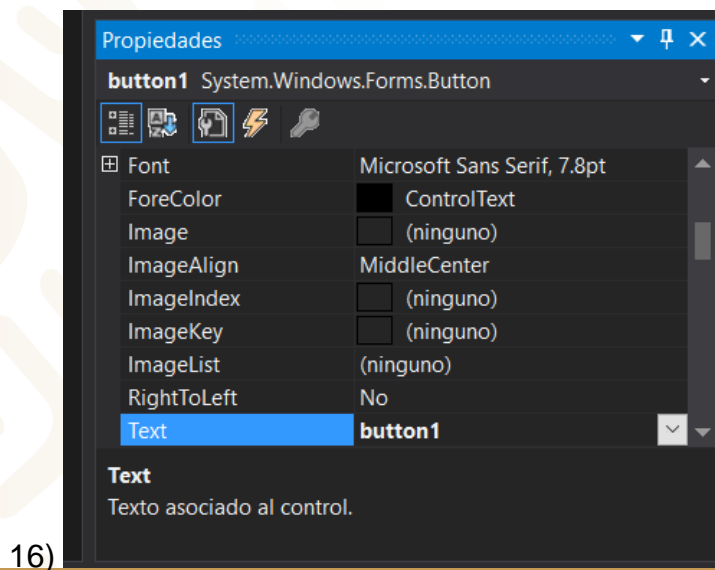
Propiedades

button1 System.Windows.Forms.Button

| | |
|---|---|
| ⊞ Font | Microsoft Sans Serif, 7.8pt |
| ForeColor | ControlText |
| Image | (ninguno) |
| ImageAlign | MiddleCenter |
| ImageIndex | (ninguno) |
| ImageKey | (ninguno) |
| ImageList | (ninguno) |
| RightToLeft | No |
| Text | button1 |

Text
Texto asociado al control.

16)